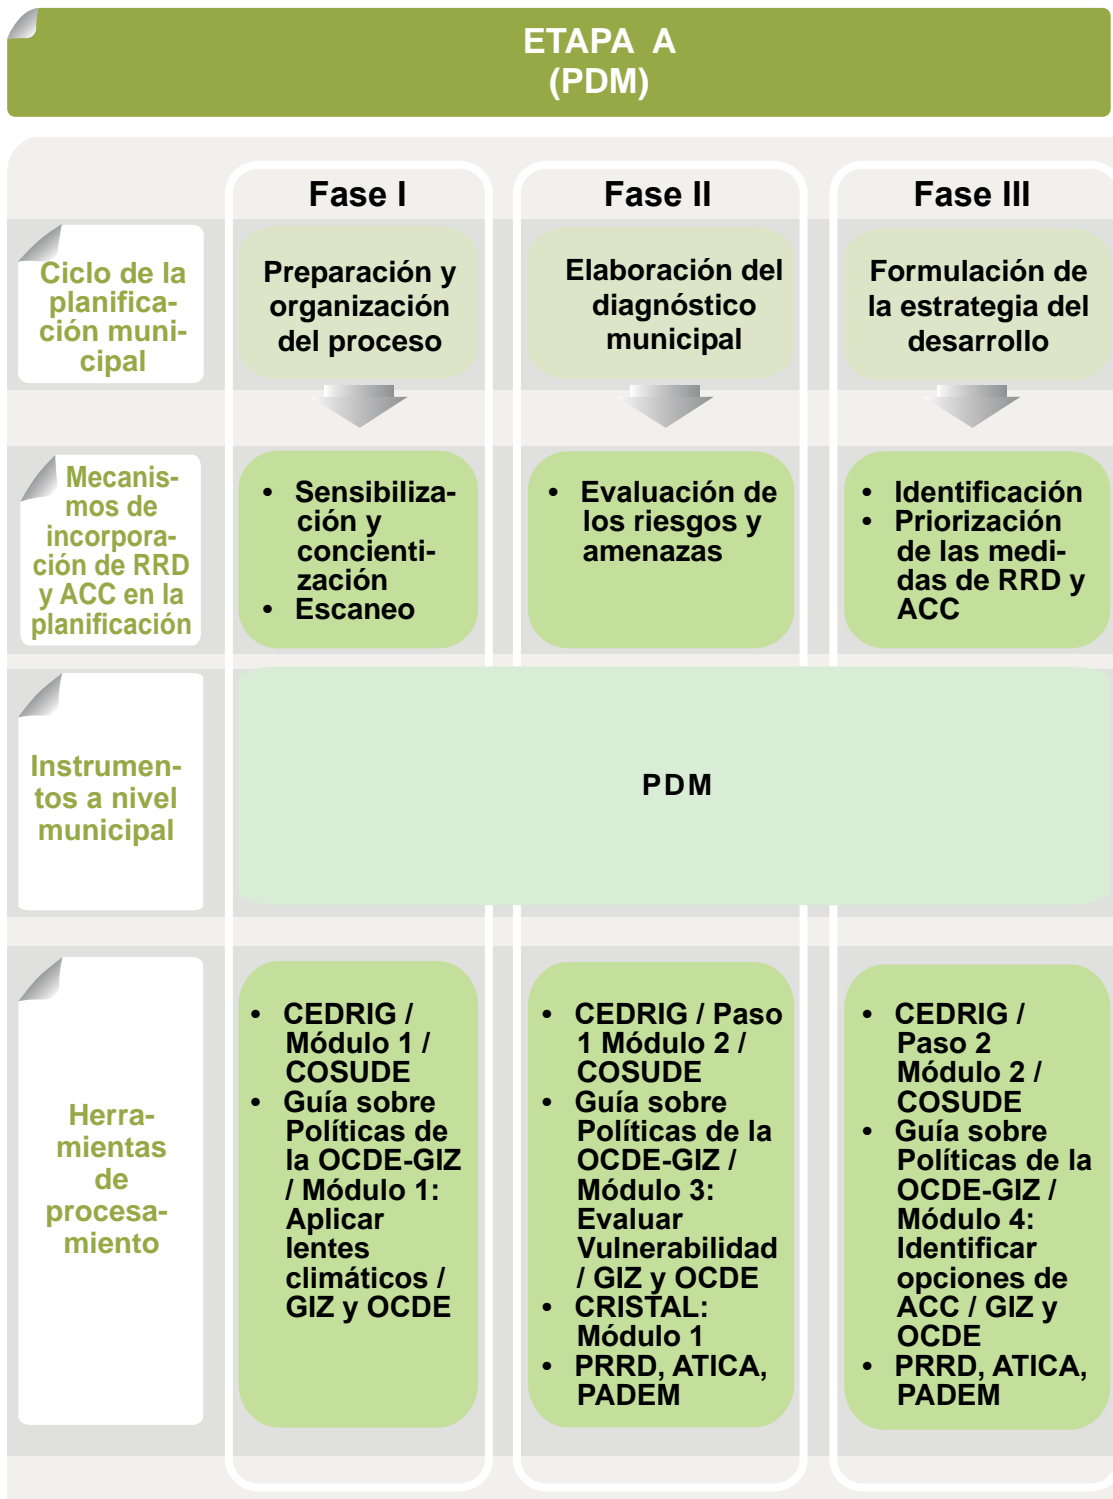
ETAPA A
(PDM)

| | Fase I | Fase II | Fase III |
|---|---|---|---|
| Ciclo de la planificación municipal | Preparación y organización del proceso | Elaboración del diagnóstico municipal | Formulación de la estrategia del desarrollo |
| Mecanismos de incorporación de RRD y ACC en la planificación | • Sensibilización y concientización • Escaneo | • Evaluación de los riesgos y amenazas | • Identificación • Priorización de las medidas de RRD y ACC |
| Instrumentos a nivel municipal | PDM | | |
| Herramientas de procesamiento | • CEDRIG / Módulo 1 / COSUDE • Guía sobre Políticas de la OCDE-GIZ / Módulo 1: Aplicar lentes climáticos / GIZ y OCDE | • CEDRIG / Paso 1 Módulo 2 / COSUDE • Guía sobre Políticas de la OCDE-GIZ / Módulo 3: Evaluar Vulnerabilidad / GIZ y OCDE • CRISTAL: Módulo 1 • PRRD, ATICA, PADEM | • CEDRIG / Paso 2 Módulo 2 / COSUDE • Guía sobre Políticas de la OCDE-GIZ / Módulo 4: Identificar opciones de ACC / GIZ y OCDE • PRRD, ATICA, PADEM |